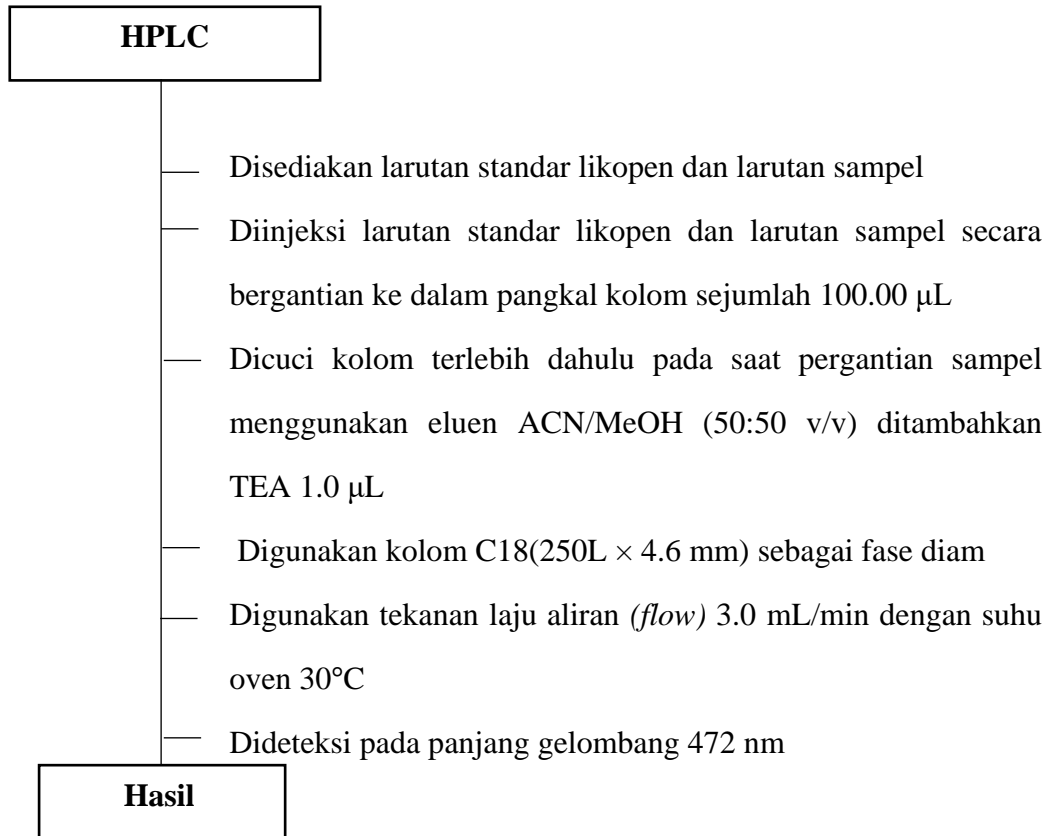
HPLC

Disediakan larutan standar likopen dan larutan sampel

Diinjeksi larutan standar likopen dan larutan sampel secara bergantian ke dalam pangkal kolom sejumlah 100.00 μL

Dicuci kolom terlebih dahulu pada saat pergantian sampel menggunakan eluen ACN/MeOH (50:50 v/v) ditambahkan TEA 1.0 μL

Digunakan kolom C18(250L $\times$ 4.6 mm) sebagai fase diam

Digunakan tekanan laju aliran *(flow)* 3.0 mL/min dengan suhu oven 30°C

Dideteksi pada panjang gelombang 472 nm

Hasil